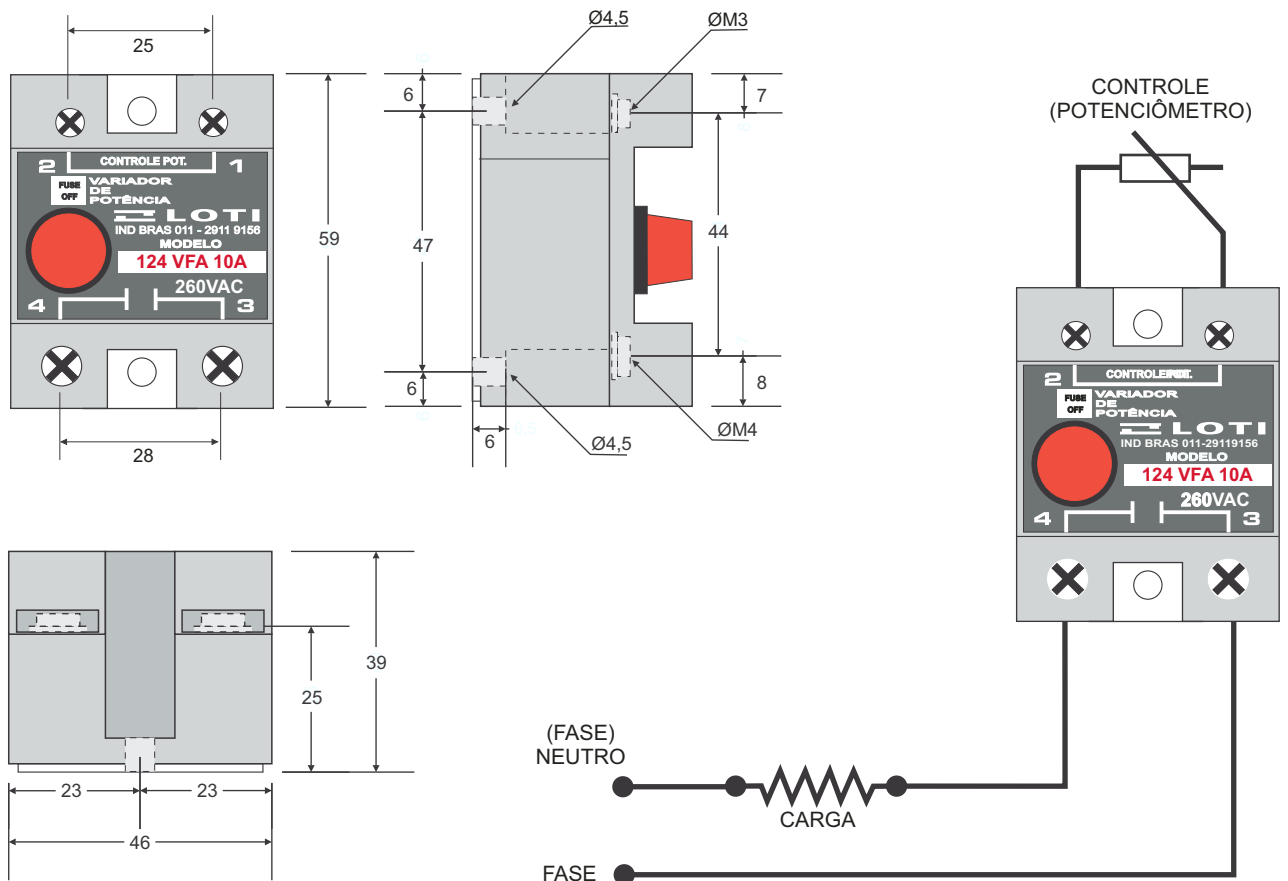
25

2 CONTROLE POT. 1

FUSE OFF

VARIADOR DE POTÊNCIA

LOTI

IND BRAS 011 - 2911 9156

MODELO

124 VFA 10A

260VAC

4 3

28

59

Ø4,5

ØM3

6

47

6

7

44

8

6

3,5

Ø4,5

ØM4

39

25

23 23

46

CONTROLE
(POTENCIÔMETRO)

2 CONTROLE POT.

FUSE OFF

VARIADOR DE POTÊNCIA

LOTI

IND BRAS 011-29119156

MODELO

124 VFA 10A

260VAC

4 3

(FASE)
NEUTRO

CARGA

FASE